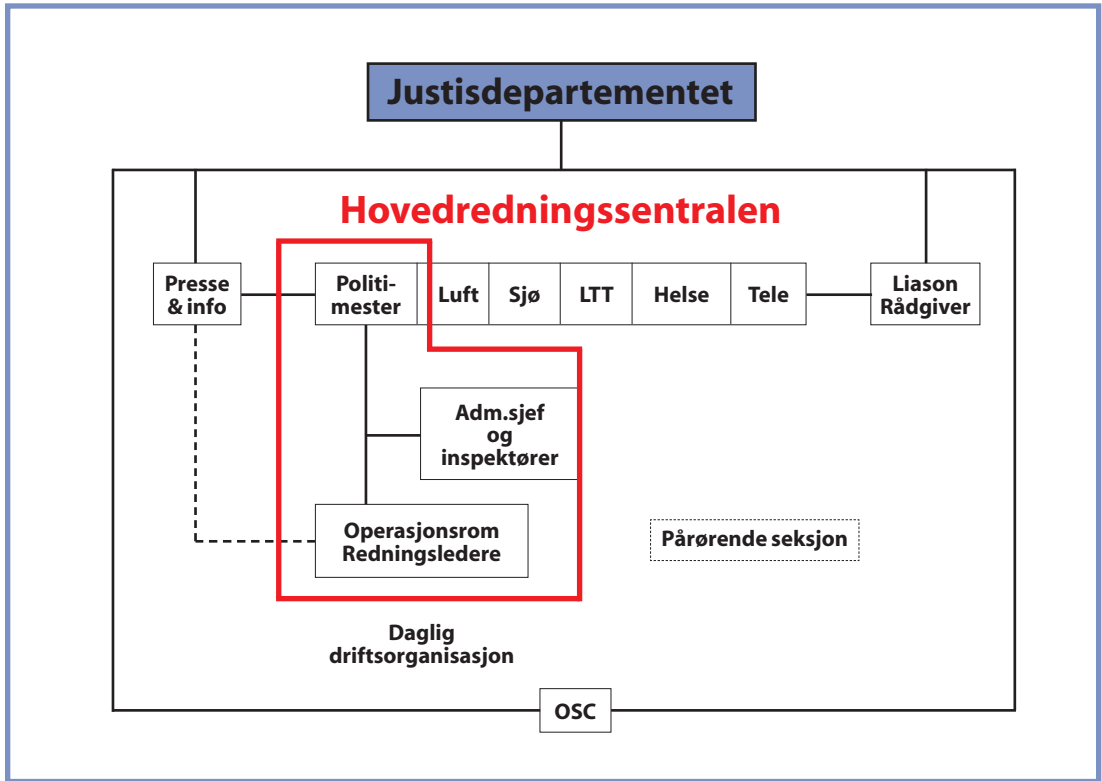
Justisdepartementet

Hovedredningssentralen

Presse & info

Politimester

Luft

Sjø

LTT

Helse

Tele

Liason Rådgiver

Adm.sjef og inspektører

Operasjonsrom Redningsledere

Pårørende seksjon

Daglig driftsorganisasjon

OSC